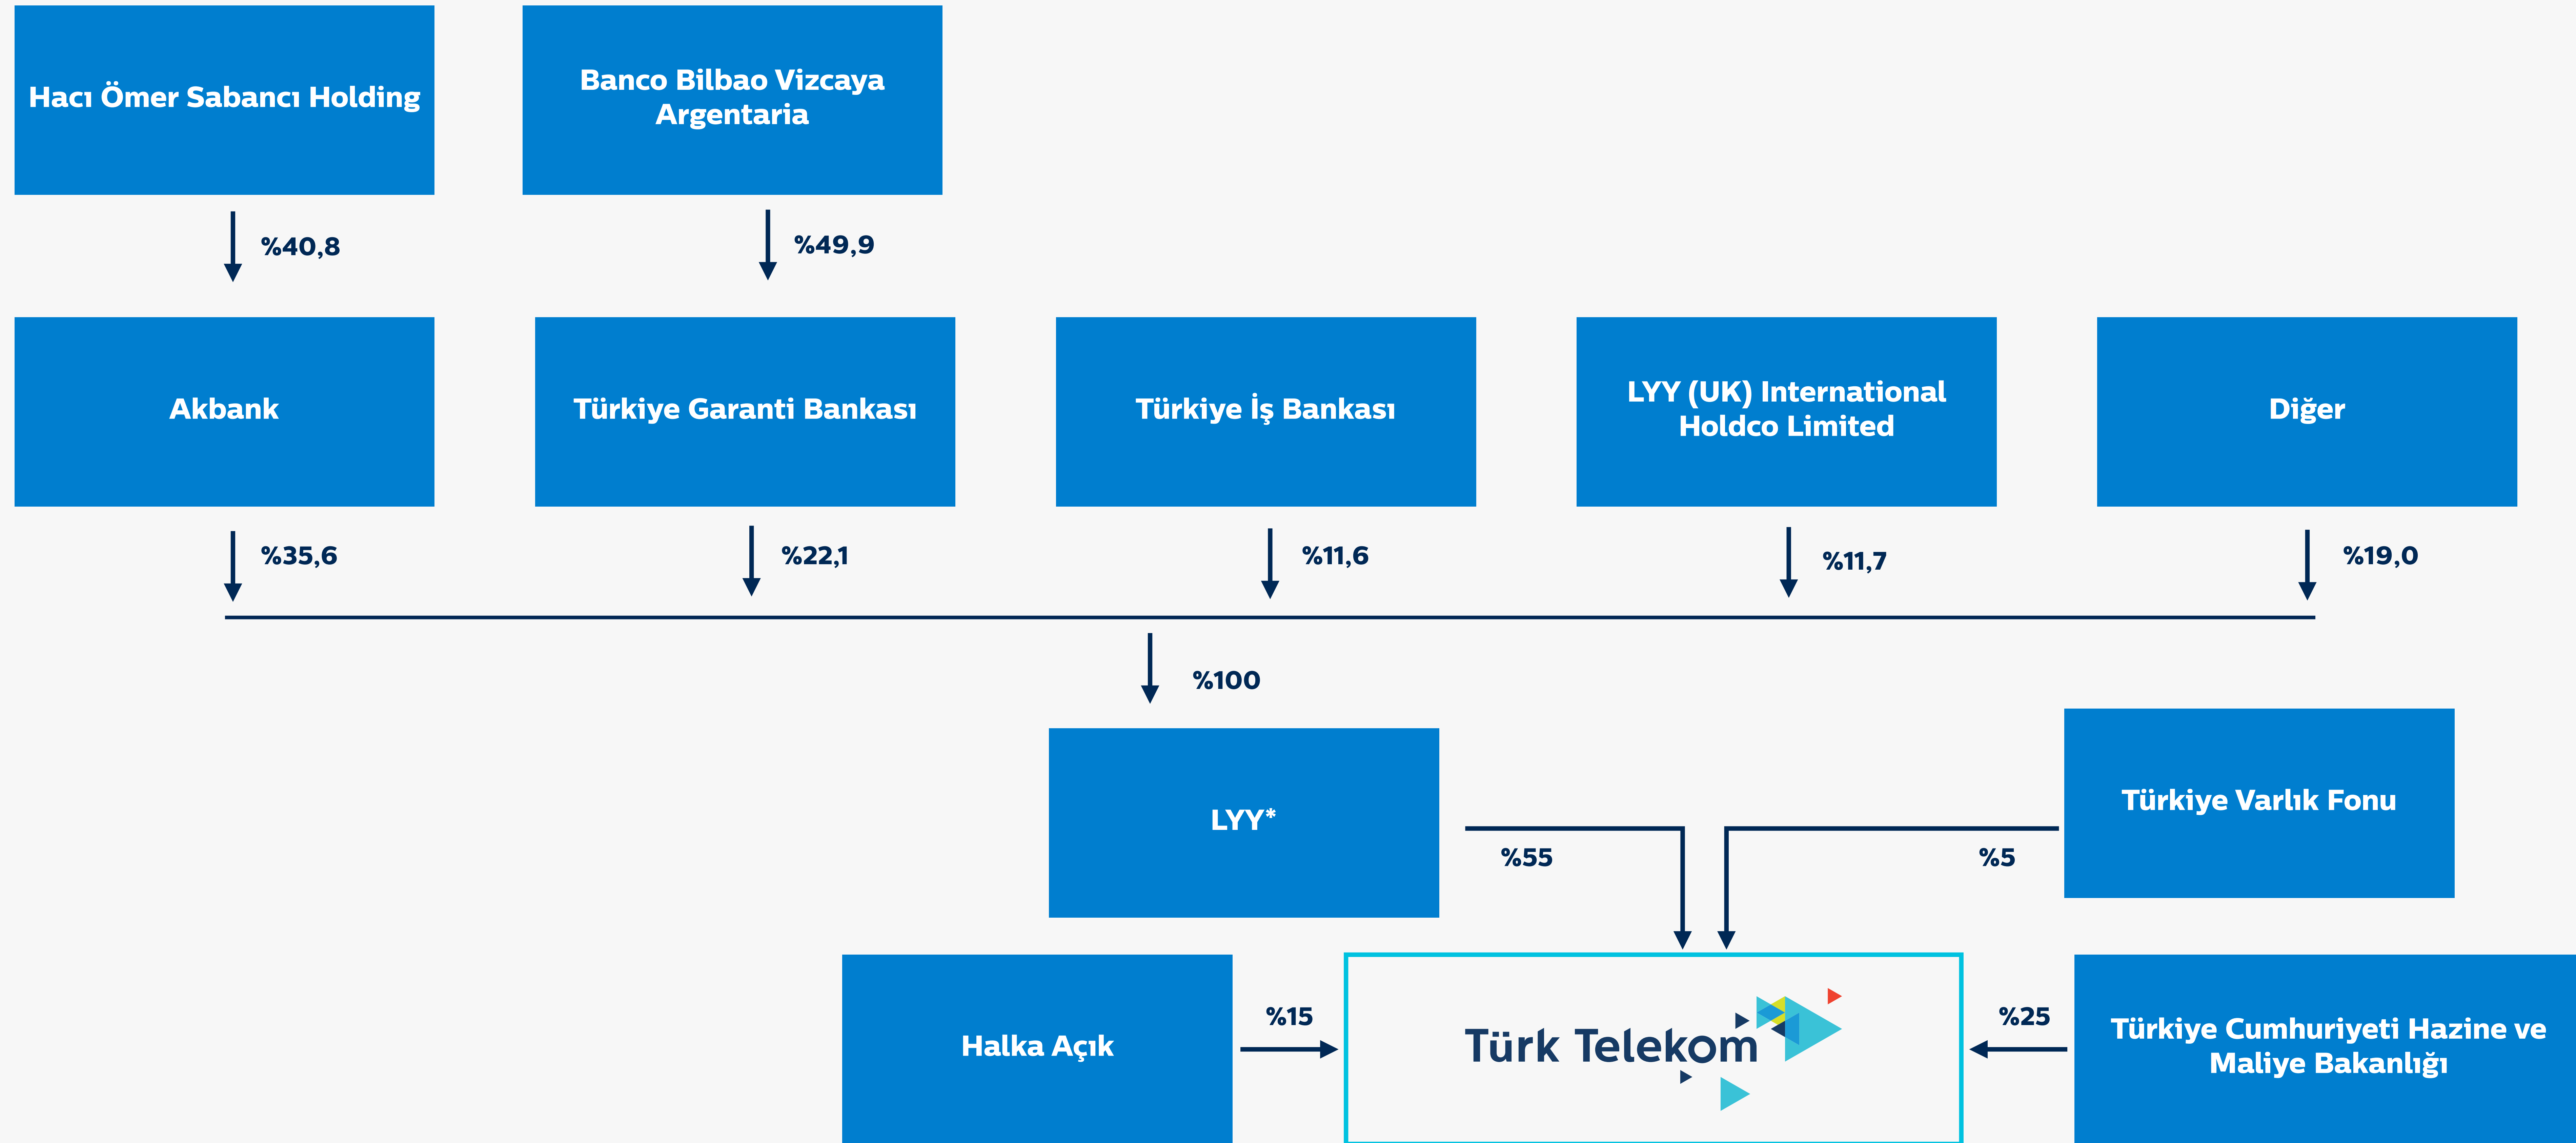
Hacı Ömer Sabancı Holding

Banco Bilbao Vizcaya Argentaria

%40,8

%49,9

Akbank

Türkiye Garanti Bankası

Türkiye İş Bankası

LYY (UK) International Holdco Limited

Diğer

%35,6

%22,1

%11,6

%11,7

%19,0

%100

LYY*

%55

%5

Türkiye Varlık Fonu

Halka Açık

%15

Türk Telekom

%25

Türkiye Cumhuriyeti Hazine ve Maliye Bakanlığı